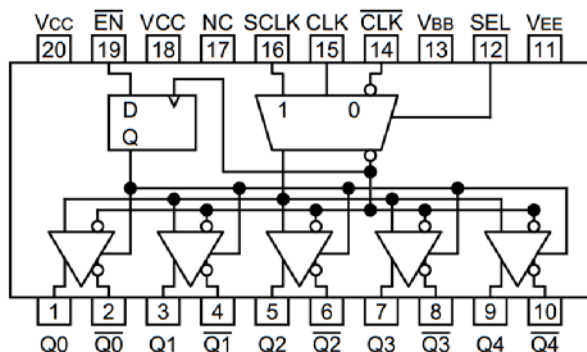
$V_{CC}$ $\overline{EN}$ VCC NC SCLK CLK $\overline{CLK}$ $V_{BB}$ SEL $V_{EE}$

20 19 18 17 16 15 14 13 12 11

D
Q

1 0

1 2 3 4 5 6 7 8 9 10

Q0 $\overline{Q0}$ Q1 $\overline{Q1}$ Q2 $\overline{Q2}$ Q3 $\overline{Q3}$ Q4 $\overline{Q4}$